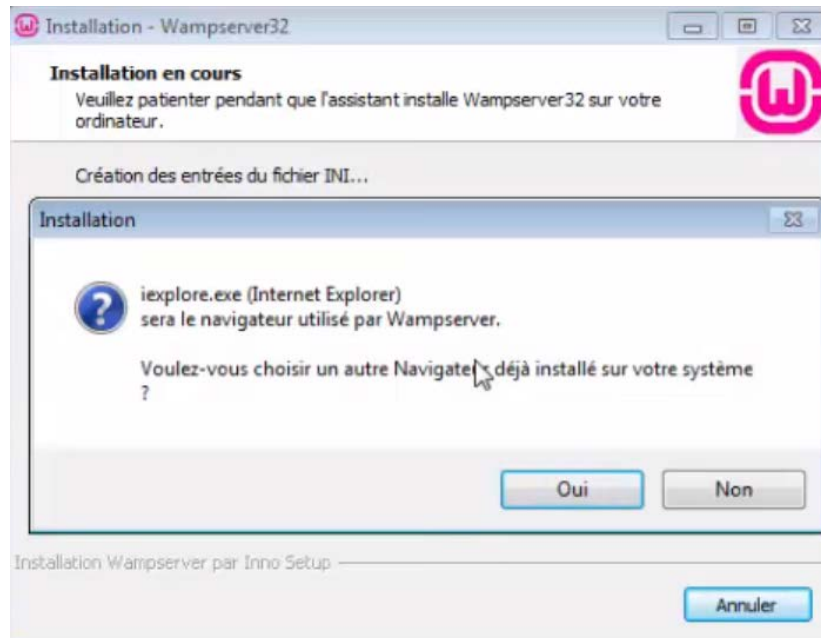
Installation - Wampserver32

Installation en cours
Veuillez patienter pendant que l'assistant installe Wampserver32 sur votre ordinateur.

Création des entrées du fichier INI...

Installation

iexplore.exe (Internet Explorer)
sera le navigateur utilisé par Wampserver.

Voulez-vous choisir un autre Navigate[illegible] déjà installé sur votre système ?

Oui

Non

Installation Wampserver par Inno Setup

Annuler